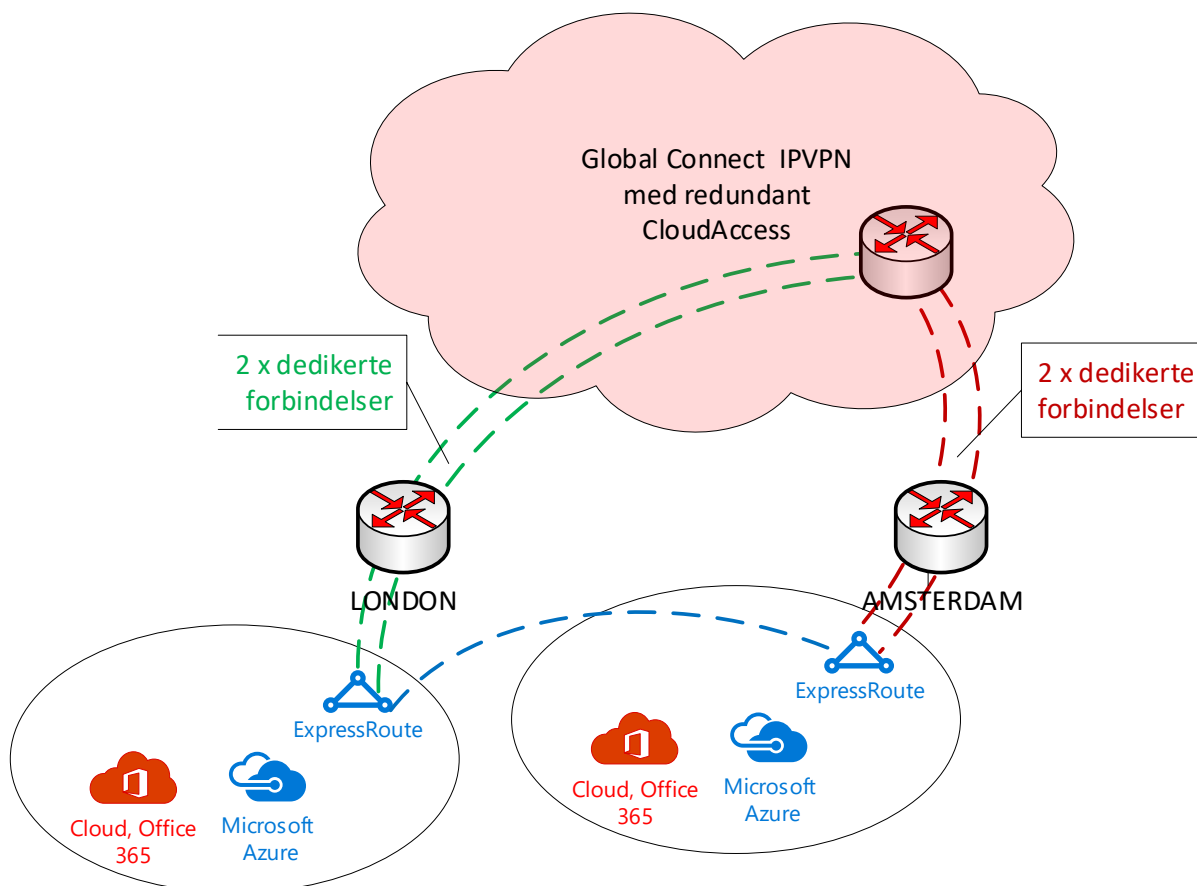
Global Connect IPVPN med redundant CloudAccess

2 x dedikerte forbindelser

2 x dedikerte forbindelser

LONDON

AMSTERDAM

ExpressRoute

ExpressRoute

Cloud, Office 365

Microsoft Azure

Cloud, Office 365

Microsoft Azure